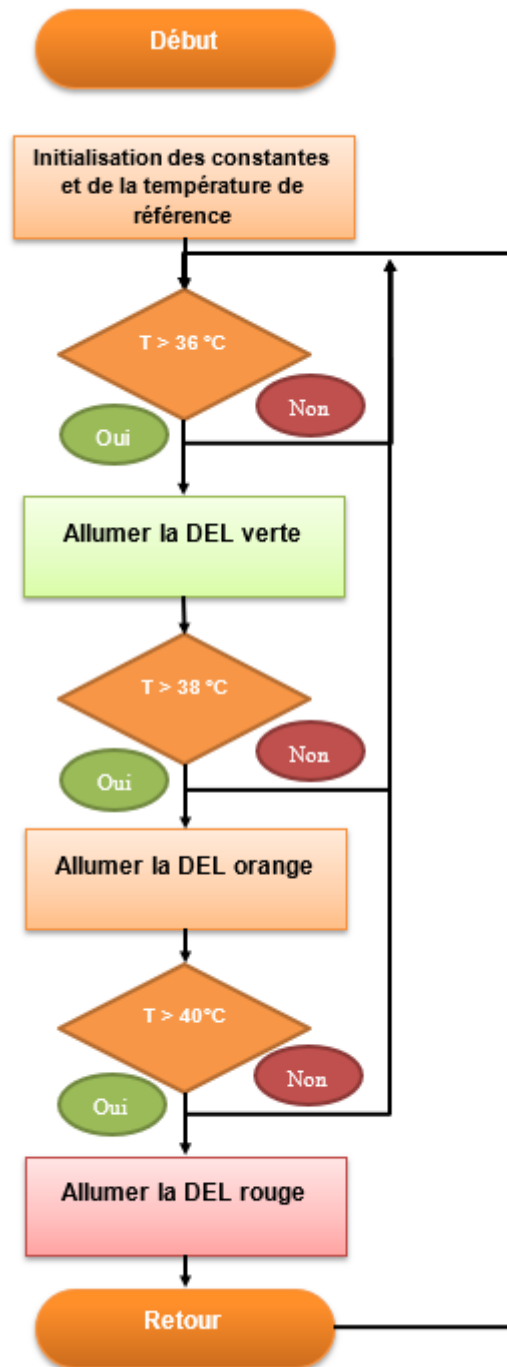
Début

Initialisation des constantes et de la température de référence

T > 36 °C

Non

Oui

Allumer la DEL verte

T > 38 °C

Non

Oui

Allumer la DEL orange

T > 40°C

Non

Oui

Allumer la DEL rouge

Retour